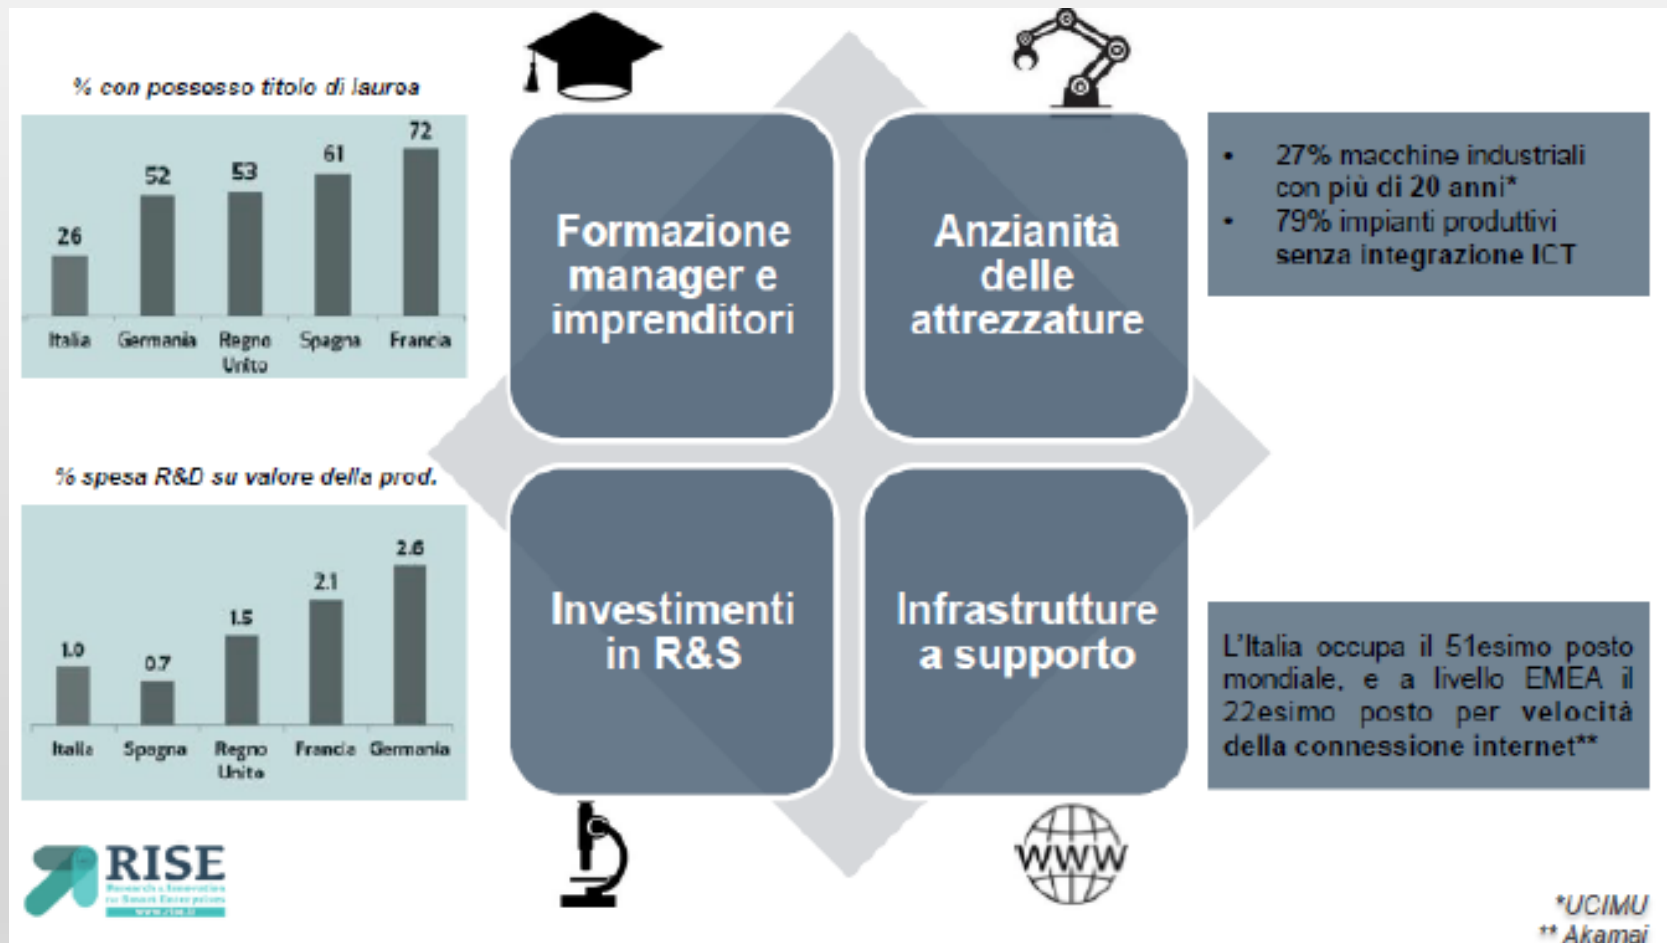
% con possesso titolo di laurea

| Italia | Germania | Regno Unito | Spagna | Francia |
|---|---|---|---|---|
| 26 | 52 | 53 | 61 | 72 |

% spesa R&D su valore della prod.

| Italia | Spagna | Regno Unito | Francia | Germania |
|---|---|---|---|---|
| 1.0 | 0.7 | 1.5 | 2.1 | 2.6 |

Formazione manager e imprenditori

Anzianità delle attrezzature

- 27% macchine industriali con più di 20 anni*
- 79% impianti produttivi senza integrazione ICT

Investimenti in R&S

Infrastrutture a supporto

L'Italia occupa il 51esimo posto mondiale, e a livello EMEA il 22esimo posto per velocità della connessione internet**

WWW

RISE
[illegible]

*UCIMU
** Akamai